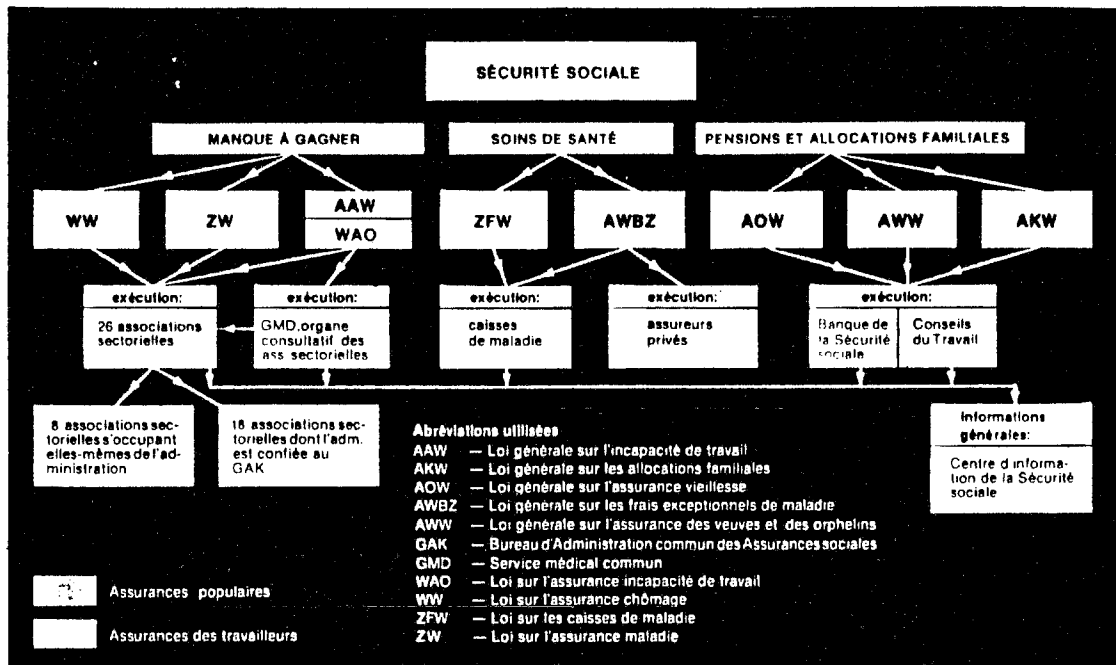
SÉCURITÉ SOCIALE

MANQUE À GAGNER

SOINS DE SANTÉ

PENSIONS ET ALLOCATIONS FAMILIALES

WW

ZW

AAW

WAO

ZFW

AWBZ

AOW

AWW

AKW

exécution:
26 associations sectorielles

exécution:
GMD, organe consultatif des ass. sectorielles

exécution:
caisses de maladie

exécution:
assureurs privés

exécution:
Banque de la Sécurité sociale
Conseils du Travail

8 associations sectorielles s'occupant elles-mêmes de l'administration

18 associations sectorielles dont l'adm. est confiée au GAK

Informations générales:
Centre d'information de la Sécurité sociale

Abréviations utilisées
AAW — Loi générale sur l'incapacité de travail
AKW — Loi générale sur les allocations familiales
AOW — Loi générale sur l'assurance vieillesse
AWBZ — Loi générale sur les frais exceptionnels de maladie
AWW — Loi générale sur l'assurance des veuves et des orphelins
GAK — Bureau d'Administration commun des Assurances sociales
GMD — Service médical commun
WAO — Loi sur l'assurance incapacité de travail
WW — Loi sur l'assurance chômage
ZFW — Loi sur les caisses de maladie
ZW — Loi sur l'assurance maladie

Assurances populaires

Assurances des travailleurs